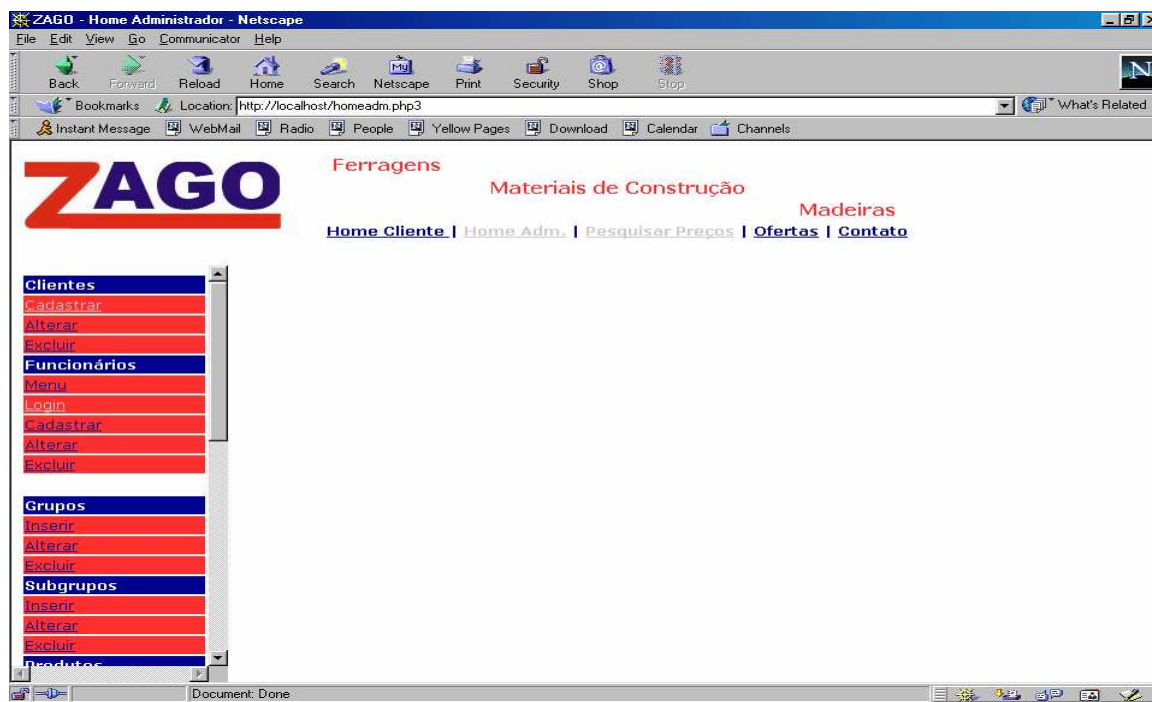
ZAGO - Home Administrador - Netscape

File Edit View Go Communicator Help

Back Forward Reload Home Search Netscape Print Security Shop Stop

Bookmarks Location: http://localhost/homeadm.php3 What's Related

Instant Message WebMail Radio People Yellow Pages Download Calendar Channels

ZAGO

Ferragens

Materiais de Construção

Madeiras

Home Cliente | Home Adm. | Pesquisar Preços | Ofertas | Contato

Clientes
Cadastrar
Alterar
Excluir
Funcionários
Menu
Login
Cadastrar
Alterar
Excluir

Grupos
Inserir
Alterar
Excluir
Subgrupos
Inserir
Alterar
Excluir
Produtos

Document: Done